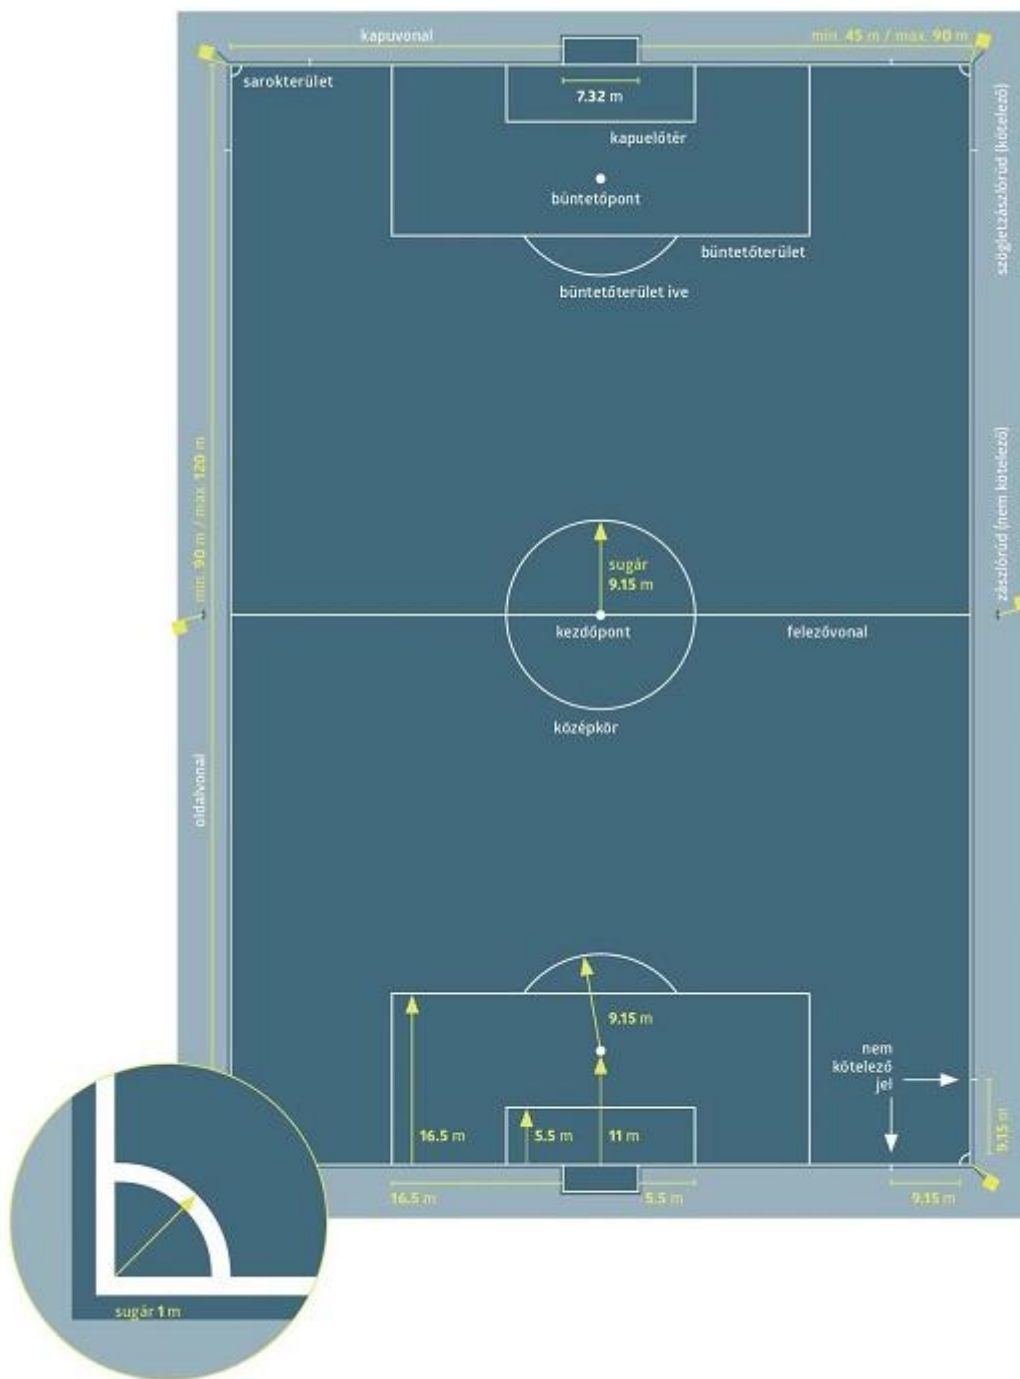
kapuvonal

min. 45 m / max. 90 m

sarokterület

7.32 m

kapuelőtér

büntetőpont

büntetőterület

büntetőterület íve

szögletzászlórúd (kötelező)

min. 90 m / max. 120 m

zászlórúd (nem kötelező)

sugár
9.15 m

kezdőpont

felezővonal

középkör

oldalvonal

9.15 m

nem kötelező jel

16.5 m

5.5 m

11 m

9.15 m

16.5 m

5.5 m

9.15 m

sugár 1 m